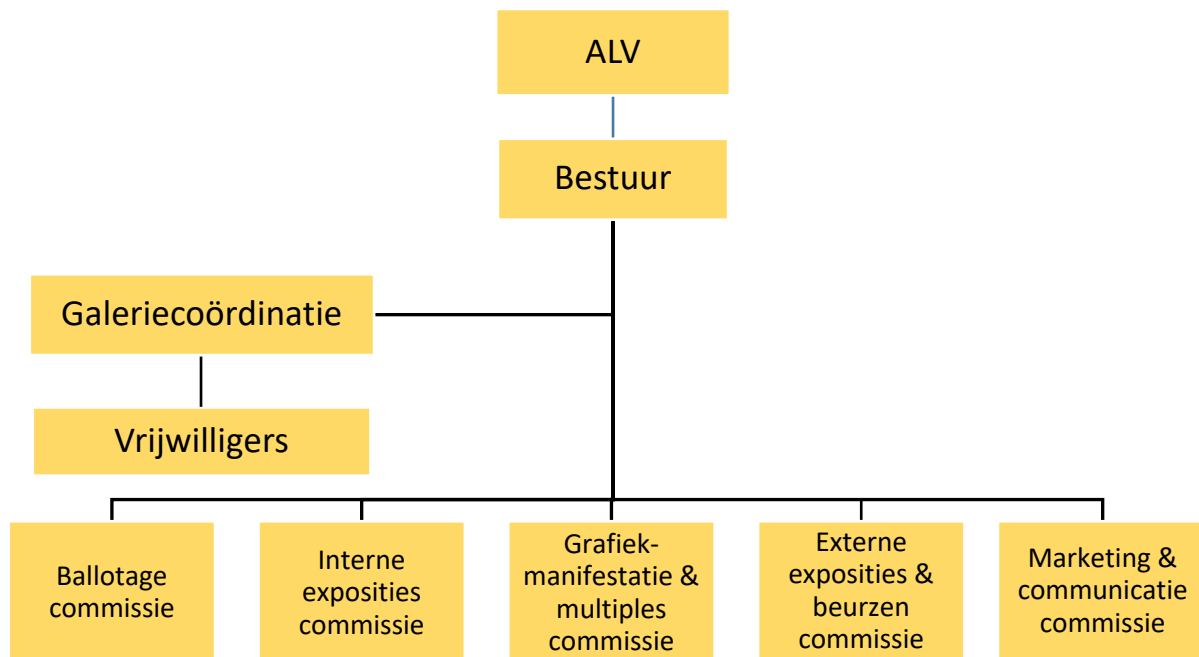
ALV

Bestuur

Galeriecoördinatie

Vrijwilligers

Ballotage commissie

Interne exposities commissie

Grafiek-manifestatie & multiples commissie

Externe exposities & beurzen commissie

Marketing & communicatie commissie